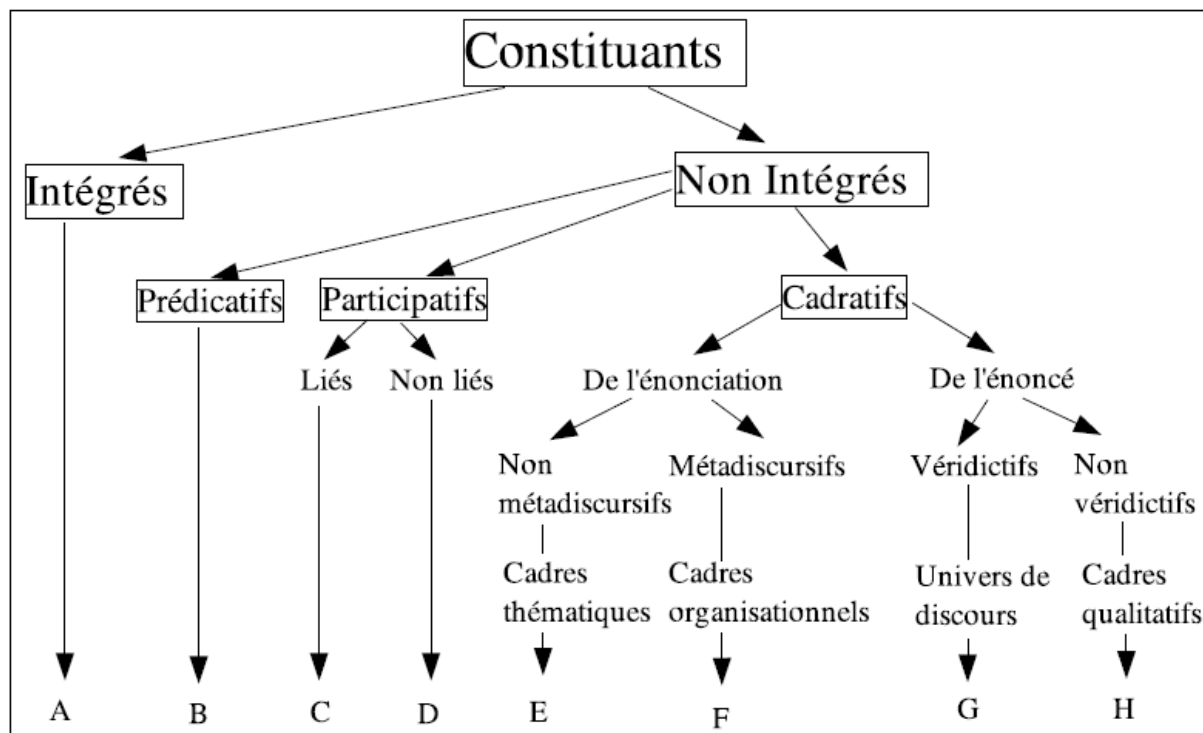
Constituants

Intégrés

Non Intégrés

Prédicatifs

Participatifs

Cadratifs

Liés

Non liés

De l'énonciation

De l'énoncé

Non métadiscursifs

Métadiscursifs

Véridictifs

Non véridictifs

Cadres thématiques

Cadres organisationnels

Univers de discours

Cadres qualitatifs

A

B

C

D

E

F

G

H